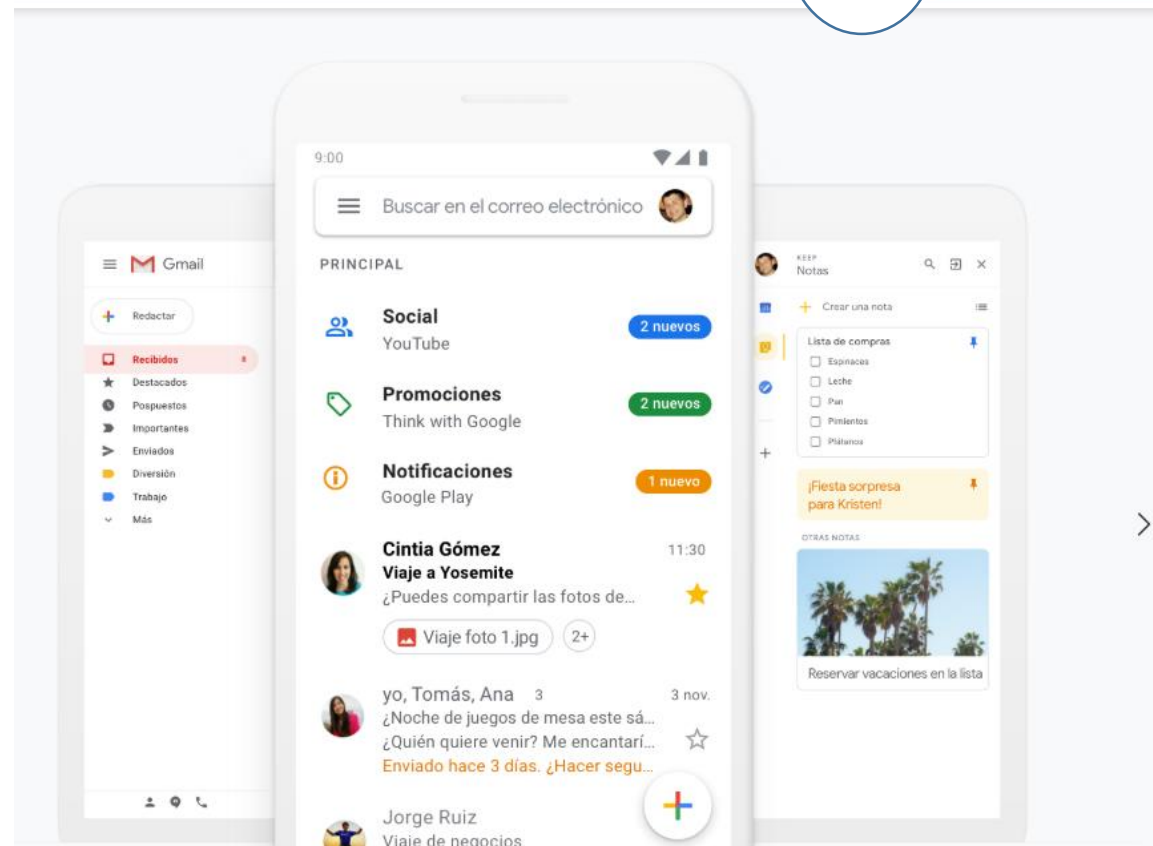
Gmail

Redactar

Recibidos

Destacados

Pospuestos

Importantes

Enviados

Diversión

Trabajo

Más

9:00

Buscar en el correo electrónico

PRINCIPAL

Social
YouTube
2 nuevos

Promociones
Think with Google
2 nuevos

Notificaciones
Google Play
1 nuevo

Cintia Gómez 11:30
Viaje a Yosemite
¿Puedes compartir las fotos de...
Viaje foto 1.jpg 2+

yo, Tomás, Ana 3 3 nov.
¿Noche de juegos de mesa este sá...
¿Quién quiere venir? Me encantarí...
Enviado hace 3 días. ¿Hacer segu...

Jorge Ruiz
Viaje de negocios

KEEP
Notas

Crear una nota

Lista de compras
Espinacas
Leche
Pan
Pimientos
Plátanos

¡Fiesta sorpresa para Kristen!

OTRAS NOTAS

Reservar vacaciones en la lista